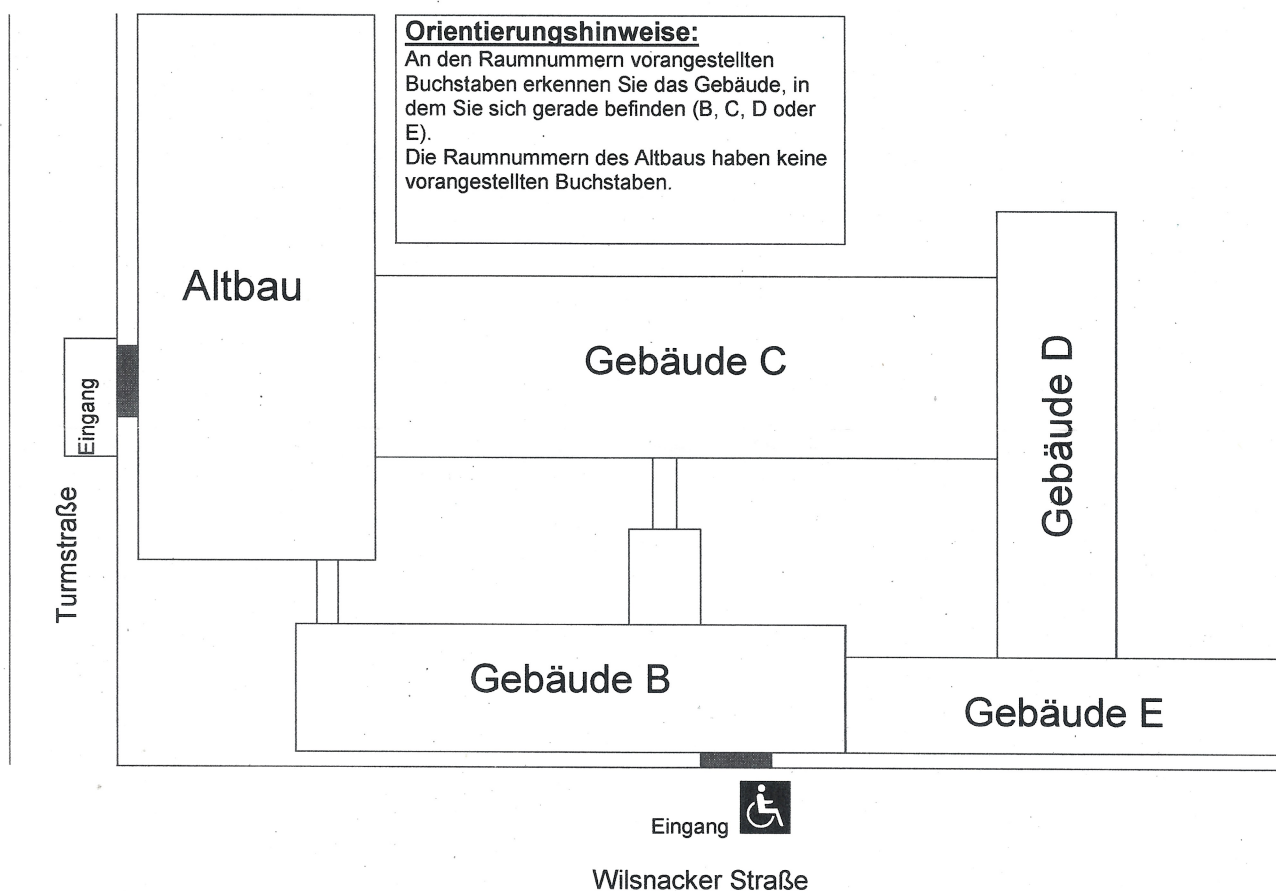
Orientierungshinweise:
An den Raumnummern vorangestellten Buchstaben erkennen Sie das Gebäude, in dem Sie sich gerade befinden (B, C, D oder E).
Die Raumnummern des Altbaus haben keine vorangestellten Buchstaben.

Altbau

Gebäude C

Gebäude D

Eingang

Turmstraße

Gebäude B

Gebäude E

Eingang

Wilsnacker Straße